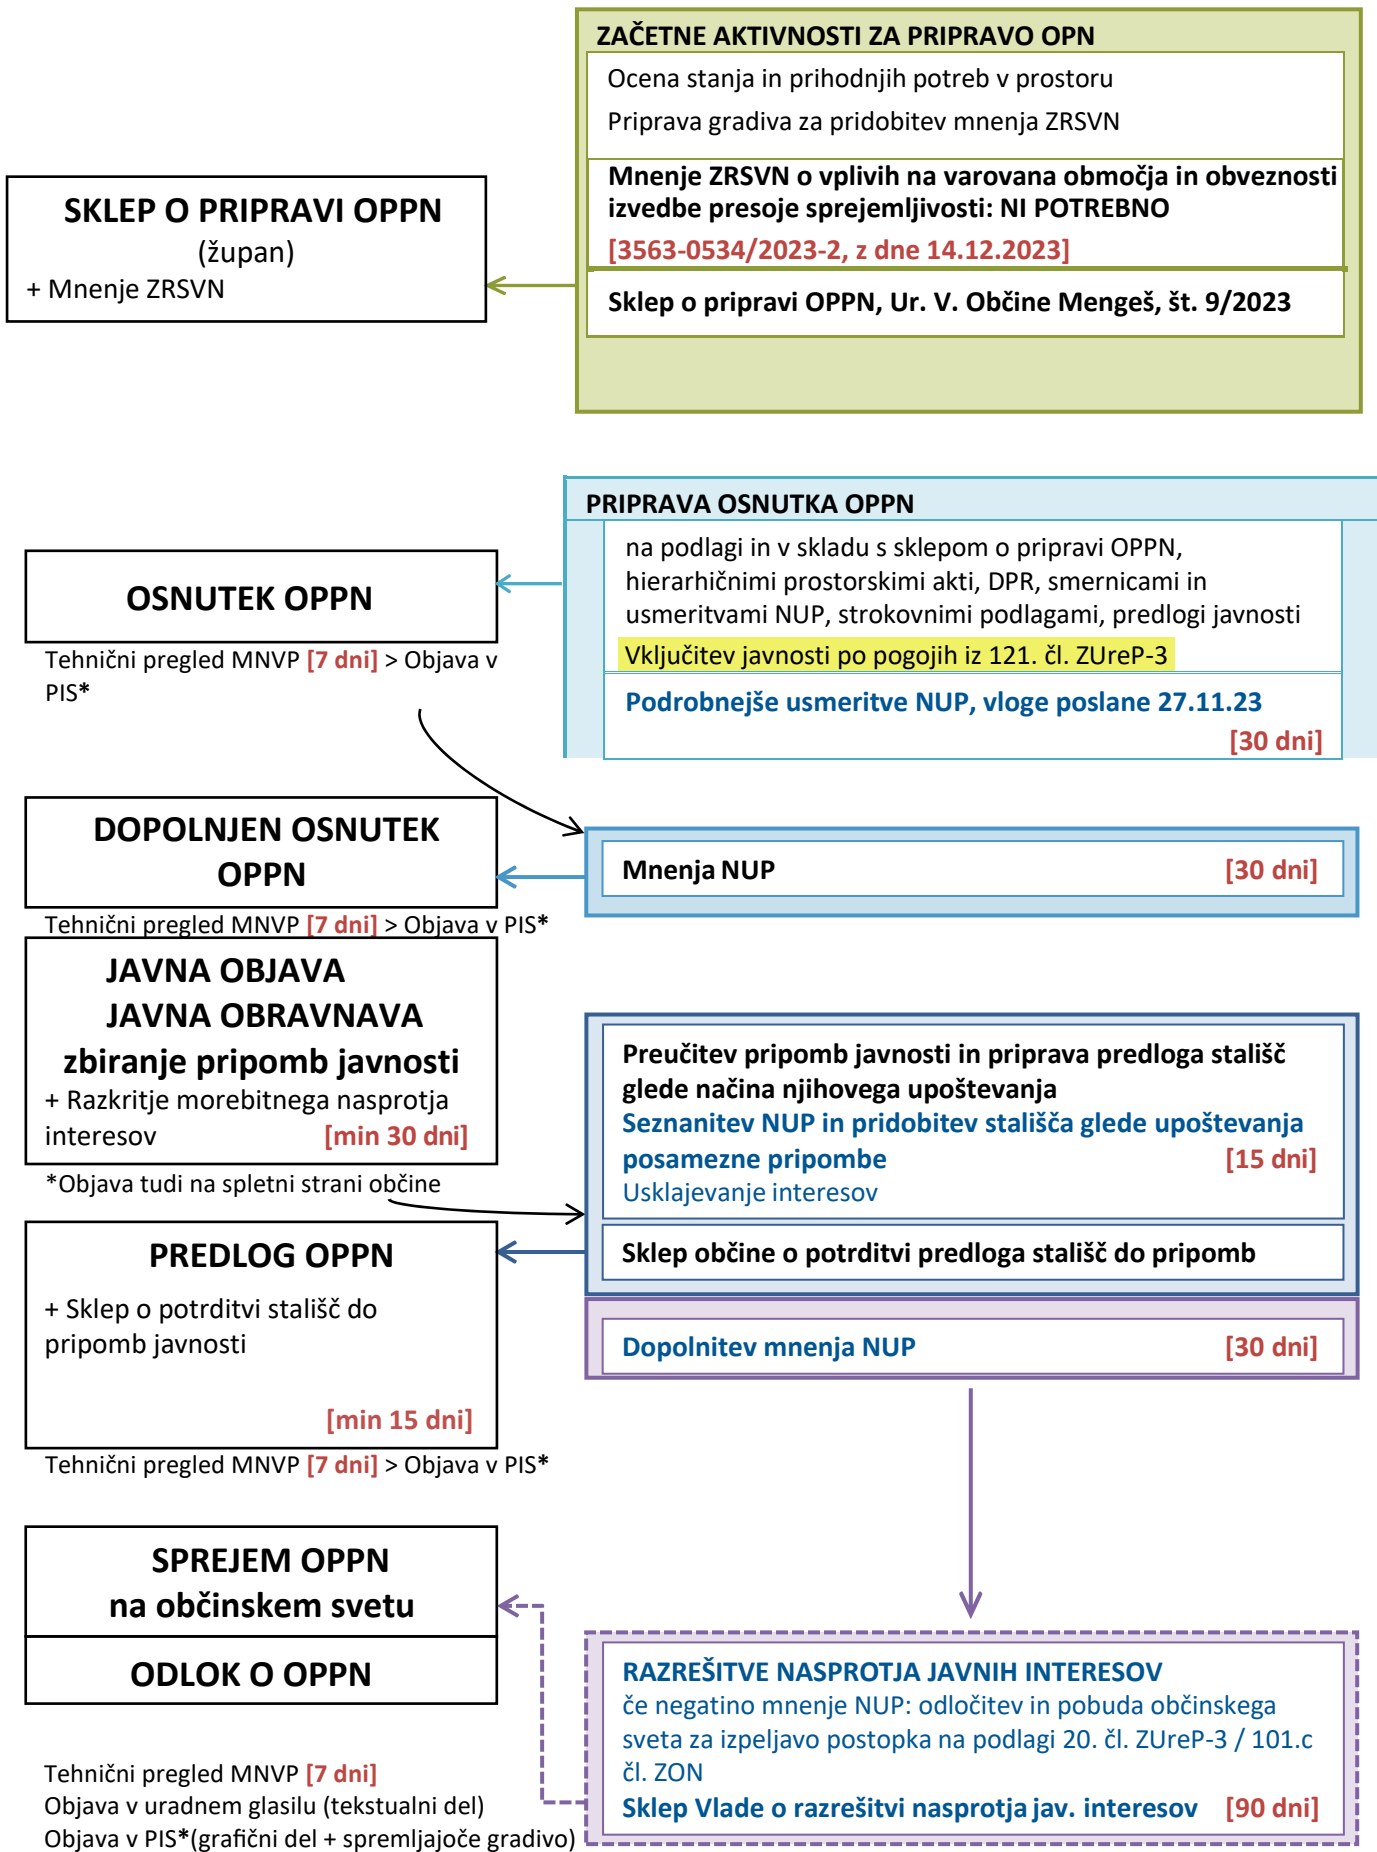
ZAČETNE AKTIVNOSTI ZA PRIPRAVO OPN

Ocena stanja in prihodnjih potreb v prostoru

Priprava gradiva za pridobitev mnenja ZRSVN

Mnenje ZRSVN o vplivih na varovana območja in obveznosti izvedbe presoje sprejemljivosti: NI POTREBNO

[3563-0534/2023-2, z dne 14.12.2023]

Sklep o pripravi OPPN, Ur. V. Občine Mengeš, št. 9/2023

SKLEP O PRIPRAVI OPPN
(župan)
+ Mnenje ZRSVN

PRIPRAVA OSNUTKA OPPN

na podlagi in v skladu s sklepom o pripravi OPPN, hierarhičnimi prostorskimi akti, DPR, smernicami in usmeritvami NUP, strokovnimi podlagami, predlogi javnosti

Vključitev javnosti po pogojih iz 121. čl. ZUreP-3

Podrobnejše usmeritve NUP, vloge poslane 27.11.23

[30 dni]

OSNUTEK OPPN

Tehnični pregled MNVP [7 dni] > Objava v PIS*

DOPOLNJEN OSNUTEK OPPN

Mnenja NUP [30 dni]

Tehnični pregled MNVP [7 dni] > Objava v PIS*

JAVNA OBJAVA
JAVNA OBRAVNAVA
zbiranje pripomb javnosti
+ Razkritje morebitnega nasprotja interesov [min 30 dni]

*Objava tudi na spletni strani občine

Preučitev pripomb javnosti in priprava predloga stališč glede načina njihovega upoštevanja
Seznanitev NUP in pridobitev stališča glede upoštevanja posamezne pripombe [15 dni]
Usklajevanje interesov

Sklep občine o potrditvi predloga stališč do pripomb

PREDLOG OPPN

+ Sklep o potrditvi stališč do pripomb javnosti

[min 15 dni]

Dopolnitev mnenja NUP [30 dni]

Tehnični pregled MNVP [7 dni] > Objava v PIS*

SPREJEM OPPN
na občinskem svetu

ODLOK O OPPN

RAZREŠITVE NASPROTJA JAVNIH INTERESOV
če negatino mnenje NUP: odločitev in pobuda občinskega sveta za izpeljavo postopka na podlagi 20. čl. ZUreP-3 / 101.c čl. ZON
Sklep Vlade o razrešitvi nasprotja jav. interesov [90 dni]

Tehnični pregled MNVP [7 dni]
Objava v uradnem glasilu (tekstualni del)
Objava v PIS*(grafični del + spremljajoče gradivo)